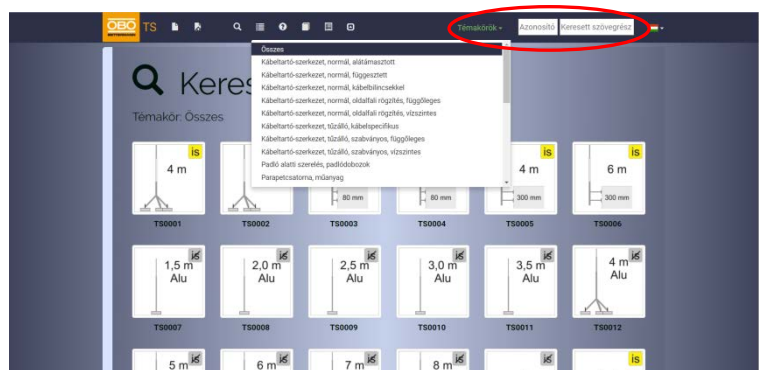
OBO TS

Témakörök ▾ Azonosító Keresett szövegrész

Összes
Kábeltartó-szerkezet, normál, alátámasztott
Kábeltartó-szerkezet, normál, függesztett
Kábeltartó-szerkezet, normál, kábelbilincsekkel
Kábeltartó-szerkezet, normál, oldalfali rögzítés, függőleges
Kábeltartó-szerkezet, normál, oldalfali rögzítés, vízszintes
Kábeltartó-szerkezet, tűzálló, kábelspecifikus
Kábeltartó-szerkezet, tűzálló, szabványos, függőleges
Kábeltartó-szerkezet, tűzálló, szabványos, vízszintes
Padló alatti szerelés, padlódobozok
Parapetcsatorna, műanyag

Keres

Témakör: Összes

is 4 m TS0001
TS0002
80 mm TS0003
80 mm TS0004
is 4 m 300 mm TS0005
is 6 m 300 mm TS0006

iš 1,5 m Alu TS0007
iš 2,0 m Alu TS0008
iš 2,5 m Alu TS0009
iš 3,0 m Alu TS0010
iš 3,5 m Alu TS0011
iš 4 m Alu TS0012

5 m iš
6 m iš
7 m iš
8 m iš
iš
is